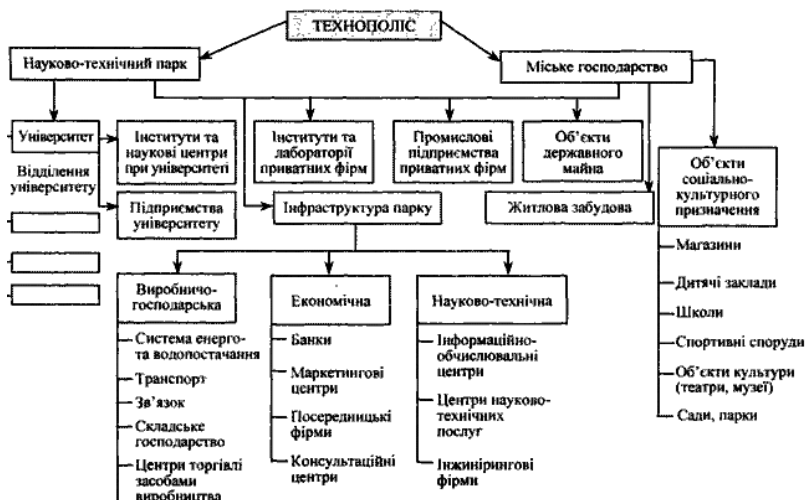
ТЕХНОПОЛІС

Науково-технічний парк

Міське господарство

Університет

Відділення університету

Інститути та наукові центри при університеті

Підприємства університету

Інститути та лабораторії приватних фірм

Промислові підприємства приватних фірм

Об'єкти державного майна

Інфраструктура парку

Житлова забудова

Об'єкти соціально-культурного призначення

Магазини

Дитячі заклади

Школи

Спортивні споруди

Об'єкти культури (театри, музеї)

Сади, парки

Виробничо-господарська

Система енерго- та водопостачання

Транспорт

Зв'язок

Складське господарство

Центри торгівлі засобами виробництва

Економічна

Банки

Маркетингові центри

Посередницькі фірми

Консультаційні центри

Науково-технічна

Інформаційно-обчислювальні центри

Центри науково-технічних послуг

Інжинірингові фірми